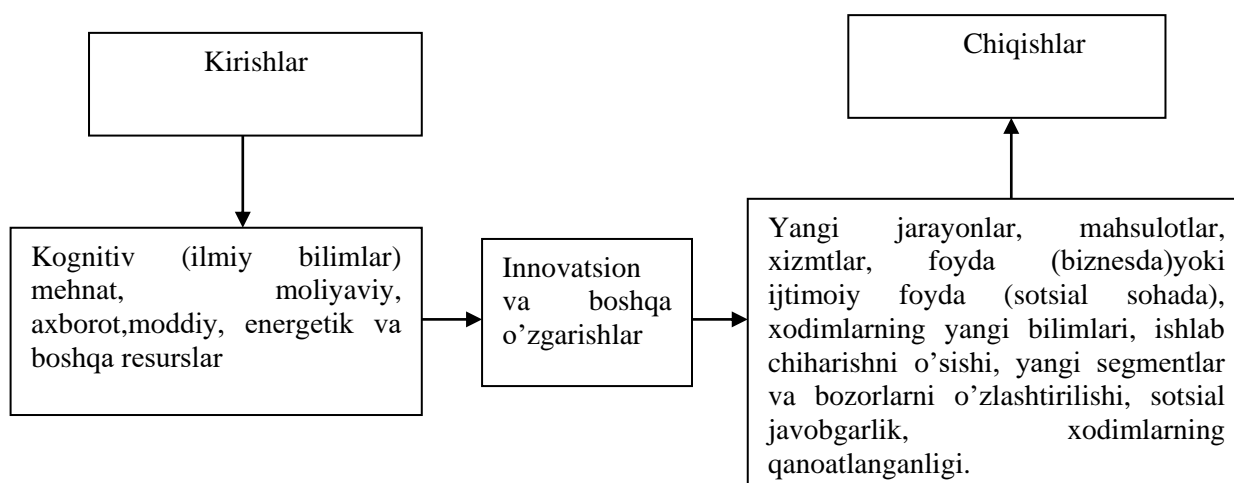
Kirishlar

Chiqishlar

Kognitiv (ilmiy bilimlar) mehnat, moliyaviy, axborot,moddiy, energetik va boshqa resurslar

Innovatsion va boshqa o’zgarishlar

Yangi jarayonlar, mahsulotlar, xizmtlar, foyda (biznesda)yoki ijtimoiy foyda (sotsial sohada), xodimlarning yangi bilimlari, ishlab chiharishni o’sishi, yangi segmentlar va bozorlarni o’zlashtirilishi, sotsial javobgarlik, xodimlarning qanoatlanganligi.